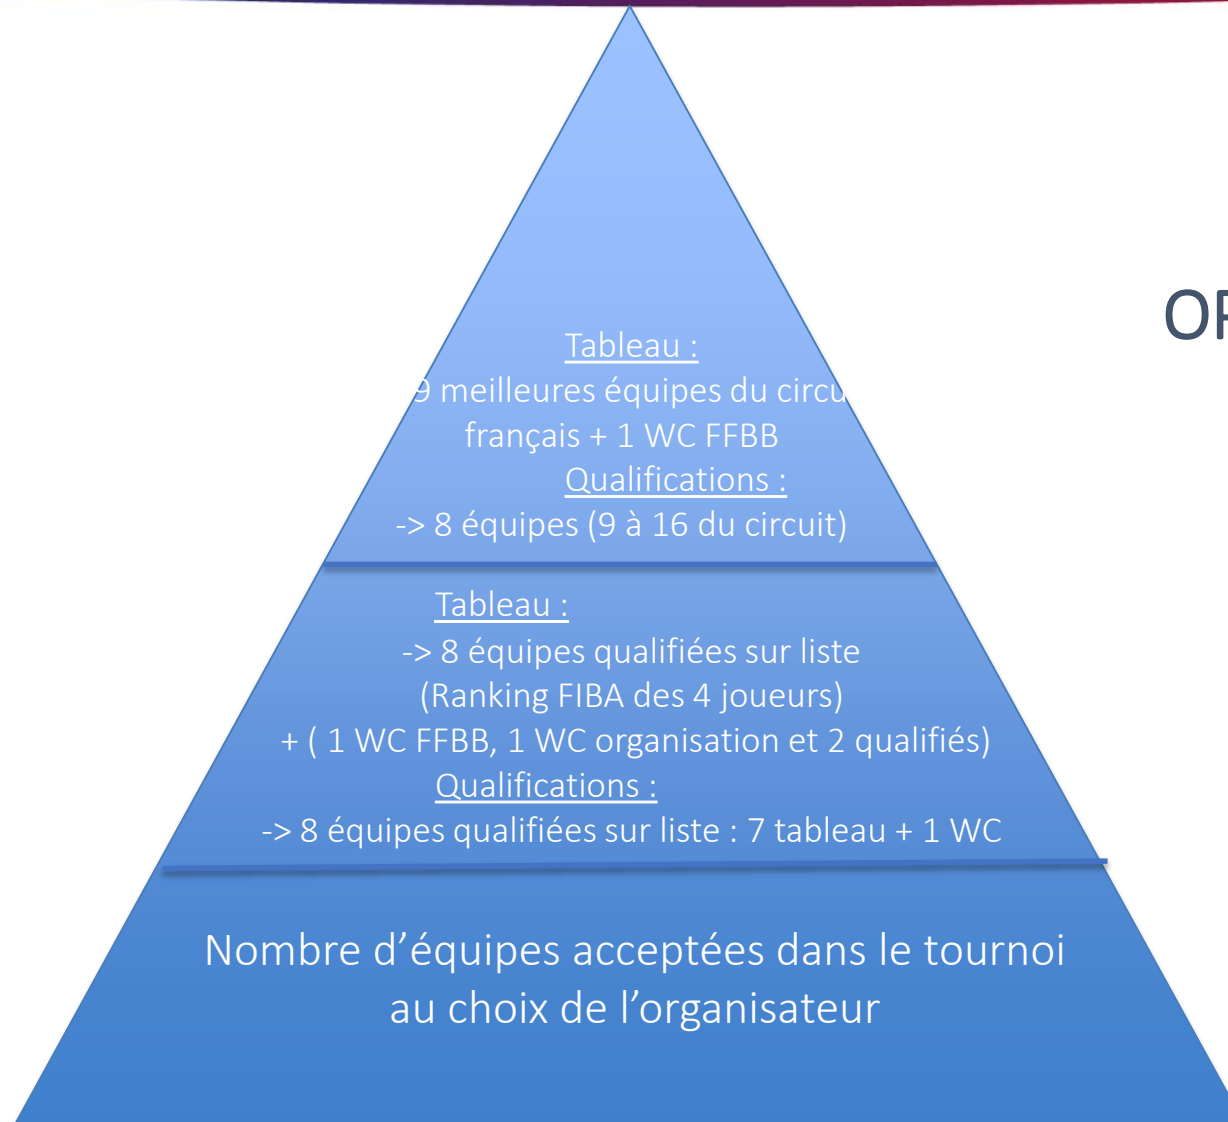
OF

Tableau :
9 meilleures équipes du circu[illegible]
français + 1 WC FFBB
Qualifications :
-> 8 équipes (9 à 16 du circuit)

Tableau :
-> 8 équipes qualifiées sur liste
(Ranking FIBA des 4 joueurs)
+ ( 1 WC FFBB, 1 WC organisation et 2 qualifiés)
Qualifications :
-> 8 équipes qualifiées sur liste : 7 tableau + 1 WC

Nombre d'équipes acceptées dans le tournoi au choix de l'organisateur